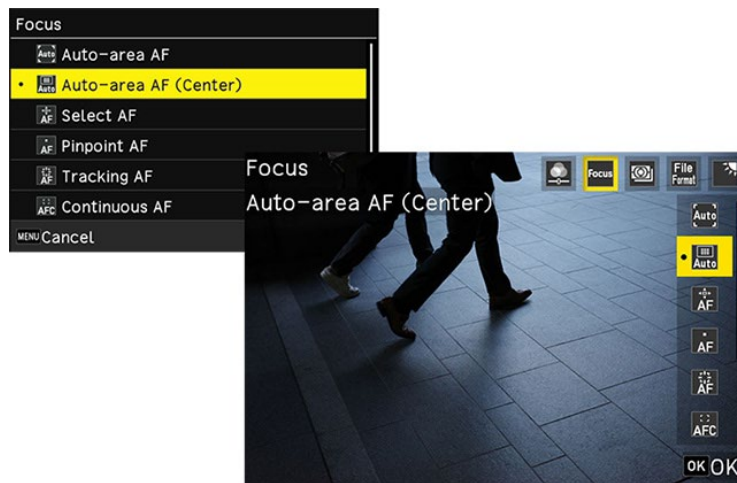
Focus

Auto Auto-area AF

• Auto Auto-area AF (Center)

AF Select AF

AF Pinpoint AF

AF Tracking AF

AFC Continuous AF

MENU Cancel

Focus

Auto-area AF (Center)

Focus

File Format

Auto

• Auto

AF

AF

AF

AFC

OK OK